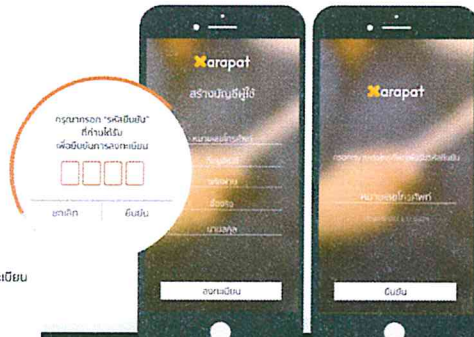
กรุณากรอก "รหัสยืนยัน" ที่ท่านได้รับ เพื่อยืนยันการลงทะเบียน

ยกเลิก

ยืนยัน

ะเบียน

Xarapat

สร้างบัญชีผู้ใช้

หมายเลขโทรศัพท์

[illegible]

รหัสผ่าน

ชื่อจริง

นามสกุล

ลงทะเบียน

Xarapat

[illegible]

หมายเลขโทรศัพท์

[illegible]

ยืนยัน